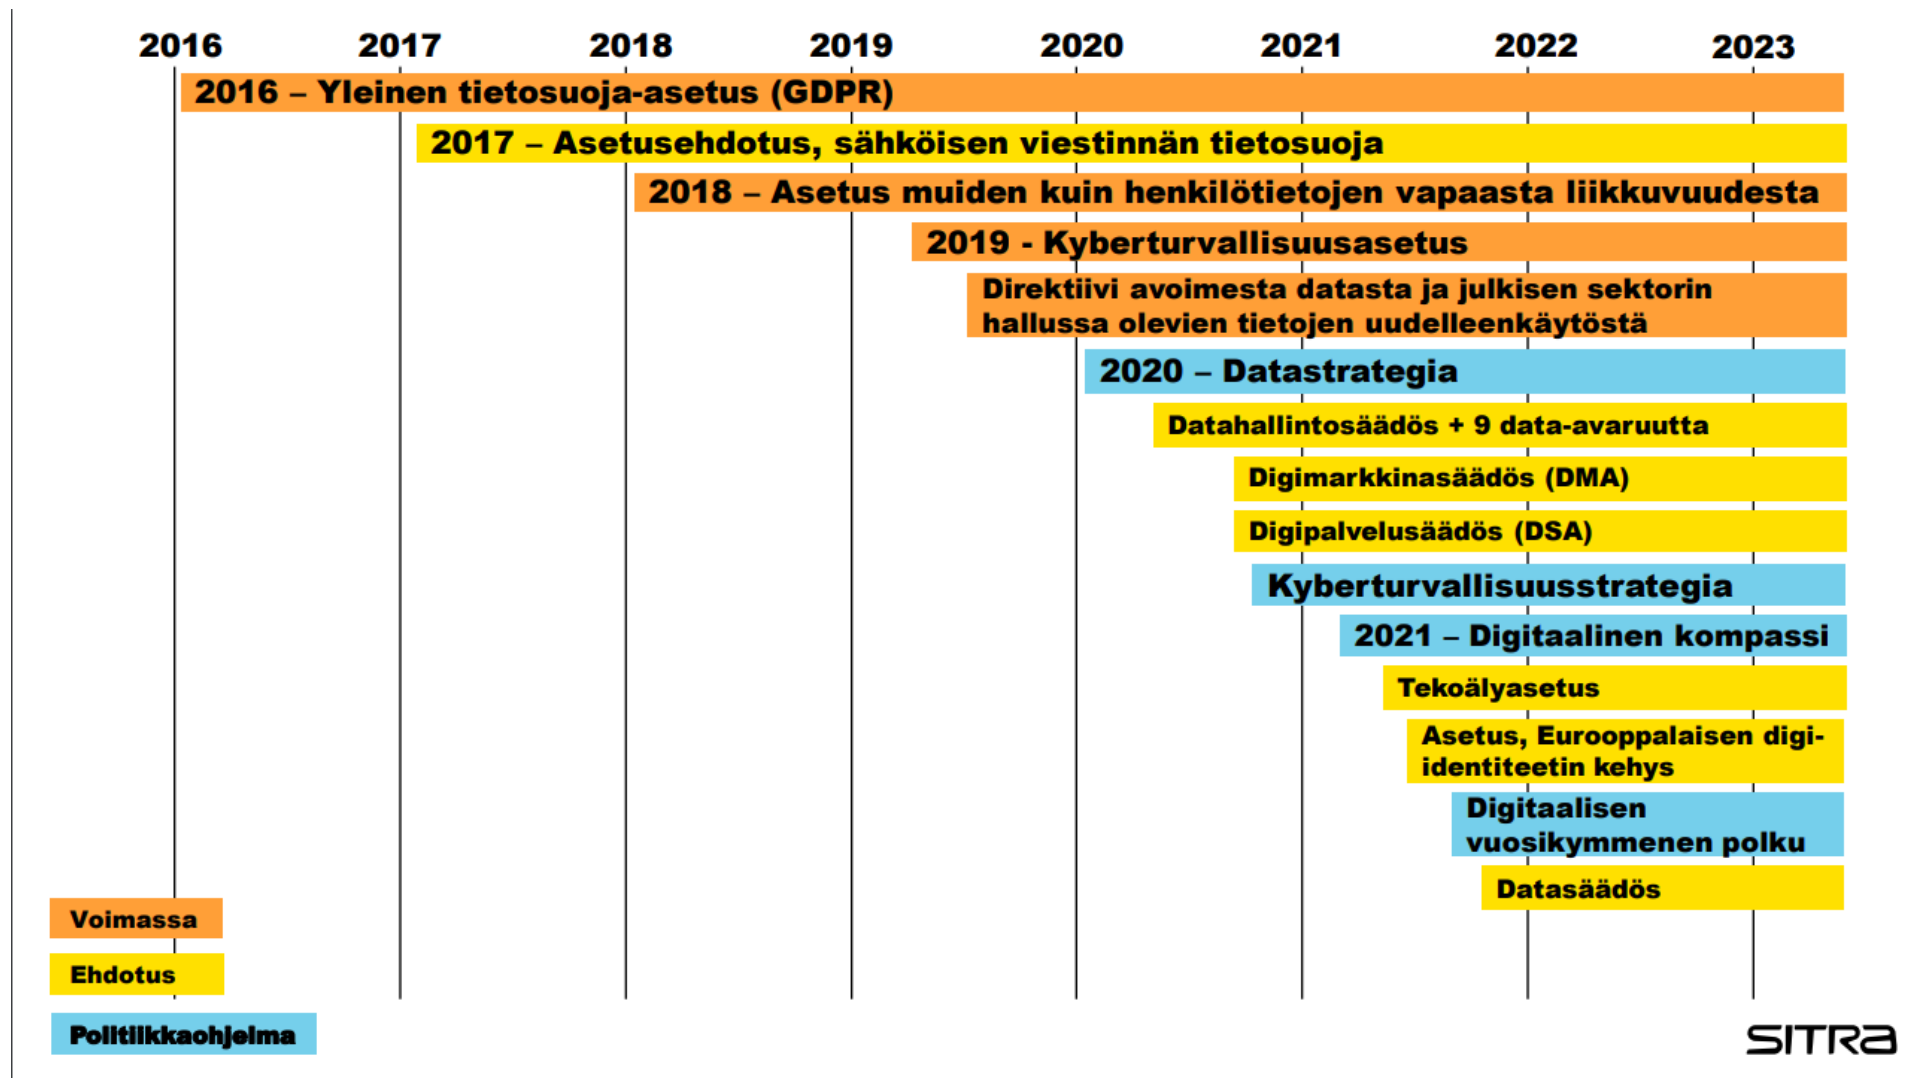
2016 2017 2018 2019 2020 2021 2022 2023

2016 – Yleinen tietosuoja-asetus (GDPR)

2017 – Asetusehdotus, sähköisen viestinnän tietosuoja

2018 – Asetus muiden kuin henkilötietojen vapaasta liikkuvuudesta

2019 - Kyberturvallisuusasetus

Direktiivi avoimesta datasta ja julkisen sektorin hallussa olevien tietojen uudelleenkäytöstä

2020 – Datastrategia

Datahallintosäädös + 9 data-avaruutta

Digimarkkinasäädös (DMA)

Digipalvelusäädös (DSA)

Kyberturvallisuusstrategia

2021 – Digitaalinen kompassi

Tekoälyasetus

Asetus, Eurooppalaisen digi-identiteetin kehys

Digitaalisen vuosikymmenen polku

Datasäädös

Voimassa

Ehdotus

Politiikkaohjelma

SITRA